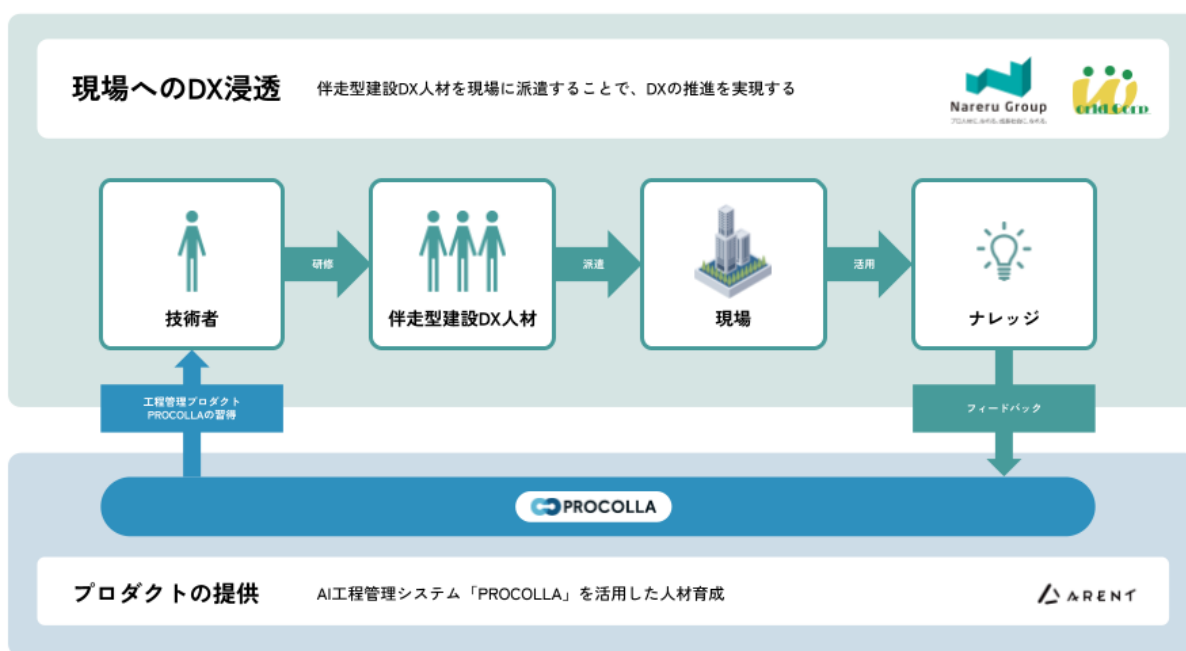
現場へのDX浸透

伴走型建設DX人材を現場に派遣することで、DXの推進を実現する

Nareru Group

プロ人材に、なれる。成長を自在に、なれる。

Grid Corp.

技術者

研修

伴走型建設DX人材

派遣

現場

活用

ナレッジ

工程管理プロダクト
PROCOLLAの習得

フィードバック

PROCOLLA

プロダクトの提供

AI工程管理システム「PROCOLLA」を活用した人材育成

ARENT